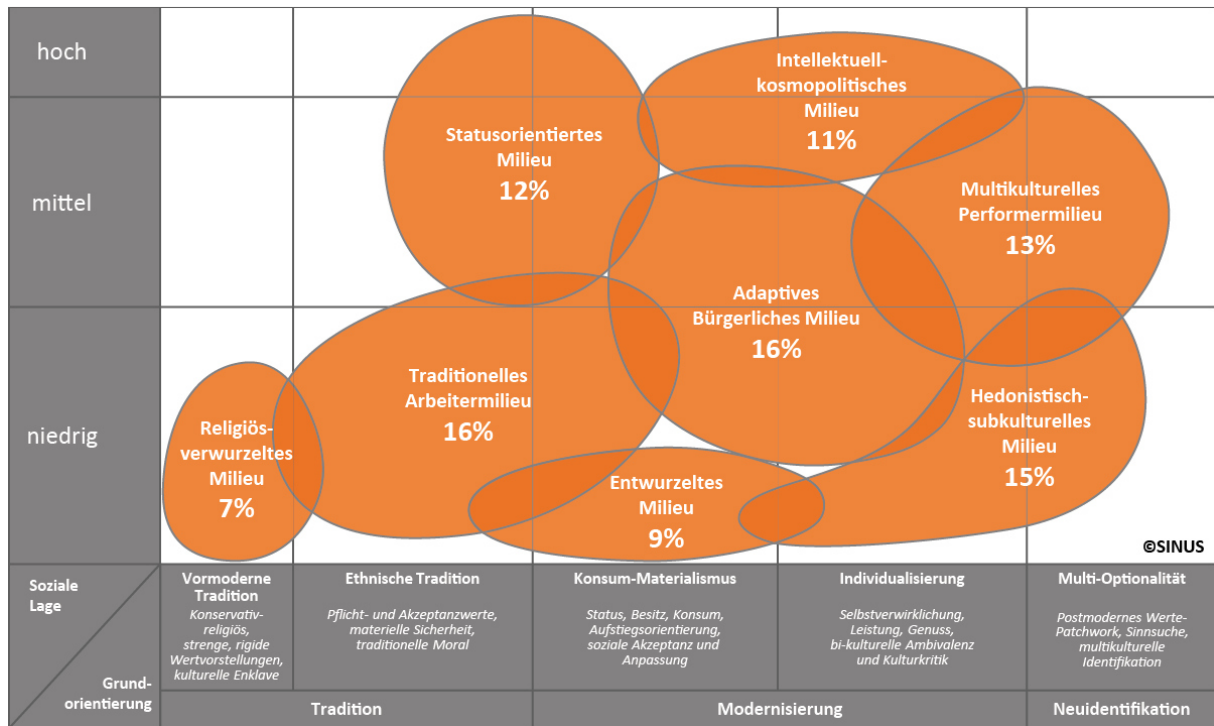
hoch

mittel

niedrig

Intellektuell-kosmopolitisches Milieu
11%

Statusorientiertes Milieu
12%

Multikulturelles Performermilieu
13%

Adaptives Bürgerliches Milieu
16%

Traditionelles Arbeitermilieu
16%

Religiös-verwurzeltes Milieu
7%

Hedonistisch-subkulturelles Milieu
15%

Entwurzeltes Milieu
9%

©SINUS

Soziale Lage

Grund-orientierung

Vormoderne Tradition
Konservativ-religiös, strenge, rigide Wertvorstellungen, kulturelle Enklave

Ethnische Tradition
Pflicht- und Akzeptanzwerte, materielle Sicherheit, traditionelle Moral

Konsum-Materialismus
Status, Besitz, Konsum, Aufstiegsorientierung, soziale Akzeptanz und Anpassung

Individualisierung
Selbstverwirklichung, Leistung, Genuss, bi-kulturelle Ambivalenz und Kulturkritik

Multi-Optionalität
Postmodernes Werte-Patchwork, Sinnsuche, multikulturelle Identifikation

Tradition

Modernisierung

Neuidentifikation